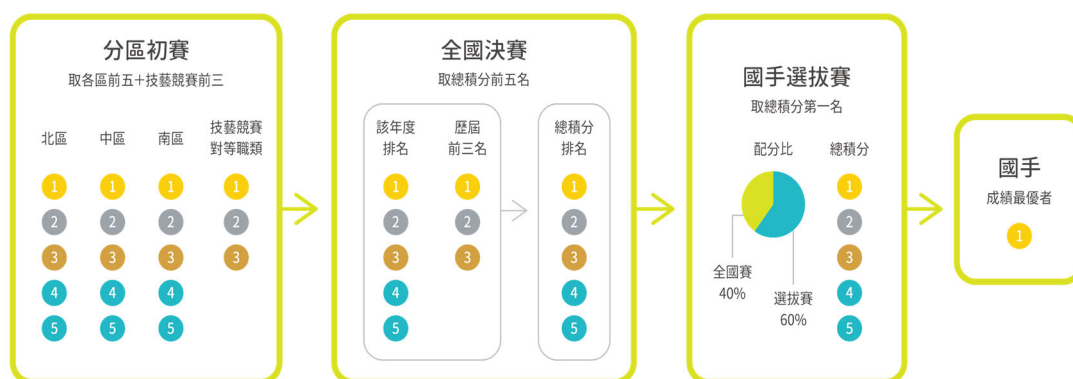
分區初賽
取各區前五+技藝競賽前三

| 北區 | 中區 | 南區 | 技藝競賽對等職類 |
|---|---|---|---|
| 1 | 1 | 1 | 1 |
| 2 | 2 | 2 | 2 |
| 3 | 3 | 3 | 3 |
| 4 | 4 | 4 | |
| 5 | 5 | 5 | |

全國決賽
取總積分前五名

| 該年度排名 | 歷屆前三名 |
|---|---|
| 1 | 1 |
| 2 | 2 |
| 3 | 3 |
| 4 | |
| 5 | |

| 總積分排名 |
|---|
| 1 |
| 2 |
| 3 |
| 4 |
| 5 |

國手選拔賽
取總積分第一名

配分比
全國賽
40%
選拔賽
60%

| 總積分 |
|---|
| 1 |
| 2 |
| 3 |
| 4 |
| 5 |

國手
成績最優者
1